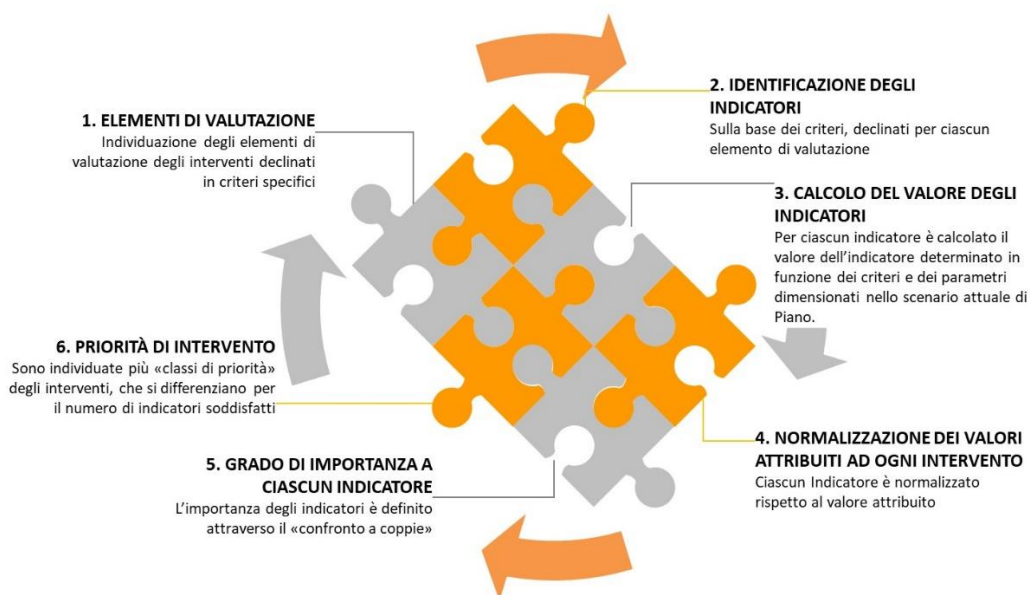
2. IDENTIFICAZIONE DEGLI INDICATORI
Sulla base dei criteri, declinati per ciascun elemento di valutazione

1. ELEMENTI DI VALUTAZIONE
Individuazione degli elementi di valutazione degli interventi declinati in criteri specifici

3. CALCOLO DEL VALORE DEGLI INDICATORI
Per ciascun indicatore è calcolato il valore dell'indicatore determinato in funzione dei criteri e dei parametri dimensionati nello scenario attuale di Piano.

6. PRIORITÀ DI INTERVENTO
Sono individuate più «classi di priorità» degli interventi, che si differenziano per il numero di indicatori soddisfatti

4. NORMALIZZAZIONE DEI VALORI ATTRIBUITI AD OGNI INTERVENTO
Ciascun Indicatore è normalizzato rispetto al valore attribuito

5. GRADO DI IMPORTANZA A CIASCUN INDICATORE
L'importanza degli indicatori è definito attraverso il «confronto a coppie»